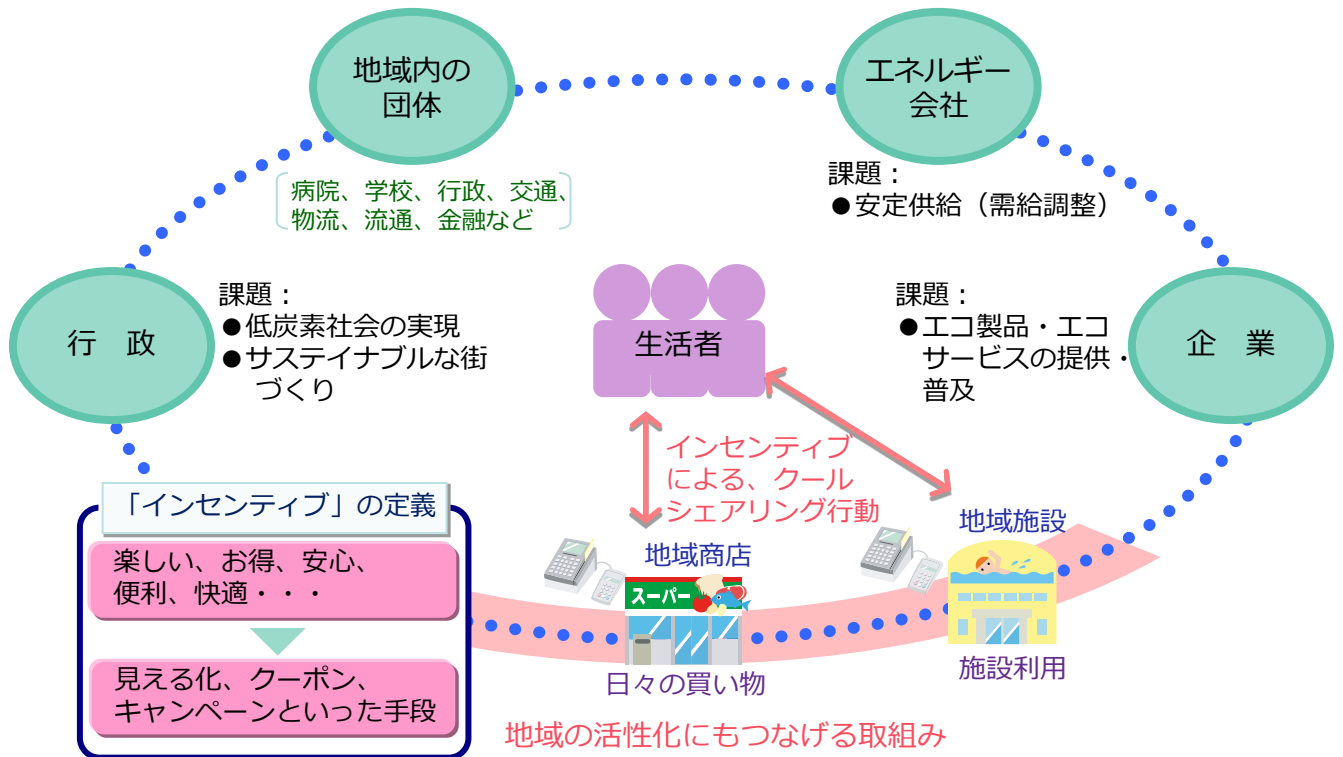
地域内の団体

エネルギー会社

病院、学校、行政、交通、物流、流通、金融など

課題：
●安定供給（需給調整）

課題：
●低炭素社会の実現
●サステイナブルな街づくり

行　政

生活者

課題：
●エコ製品・エコサービスの提供・普及

企　業

インセンティブによる、クールシェアリング行動

「インセンティブ」の定義

楽しい、お得、安心、便利、快適・・・

見える化、クーポン、キャンペーンといった手段

地域商店

スーパー

日々の買い物

地域施設

施設利用

地域の活性化にもつなげる取組み